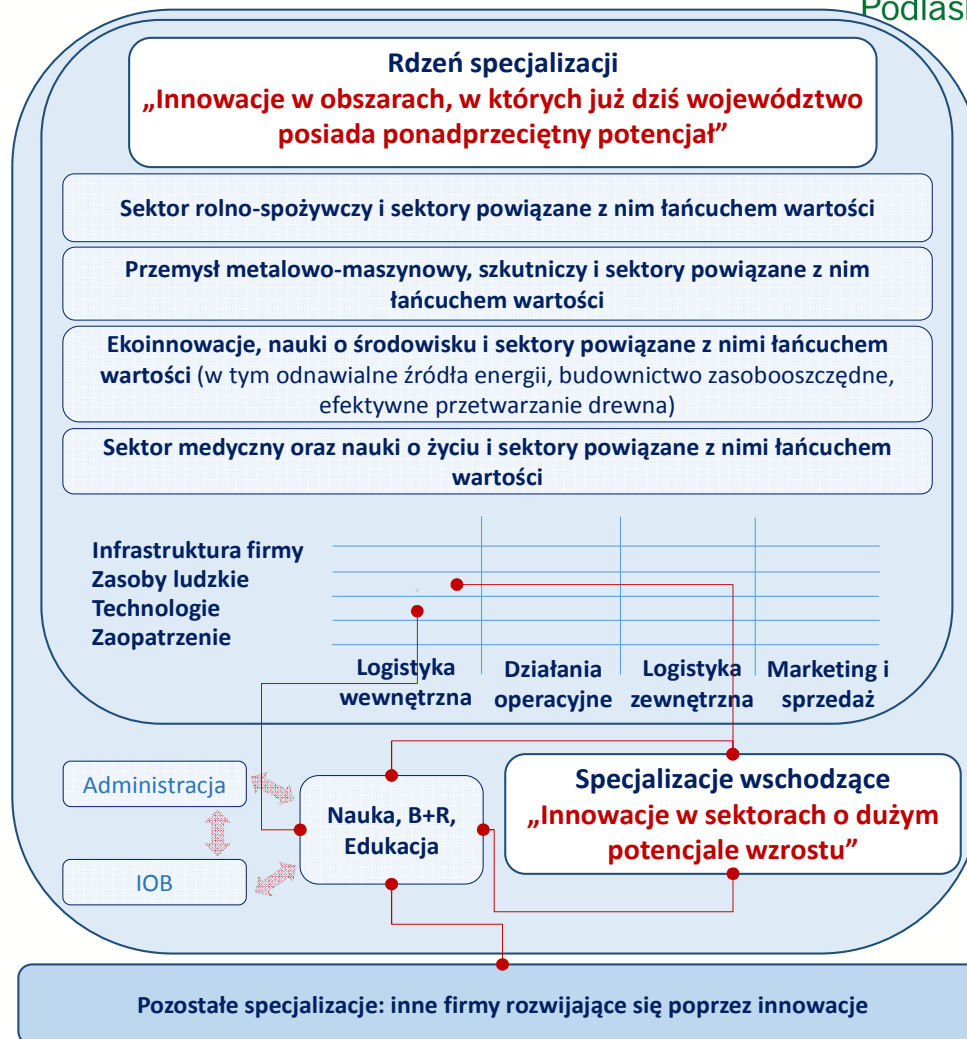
Podlasi

Rdzeń specjalizacji
„Innowacje w obszarach, w których już dziś województwo posiada ponadprzeciętny potencjał"

Sektor rolno-spożywczy i sektory powiązane z nim łańcuchem wartości

Przemysł metalowo-maszynowy, szkutniczy i sektory powiązane z nim łańcuchem wartości

Ekoinnowacje, nauki o środowisku i sektory powiązane z nimi łańcuchem wartości (w tym odnawialne źródła energii, budownictwo zasobooszczędne, efektywne przetwarzanie drewna)

Sektor medyczny oraz nauki o życiu i sektory powiązane z nimi łańcuchem wartości

Infrastruktura firmy
Zasoby ludzkie
Technologie
Zaopatrzenie

Logistyka wewnętrzna
Działania operacyjne
Logistyka zewnętrzna
Marketing i sprzedaż

Administracja

IOB

Nauka, B+R, Edukacja

Specjalizacje wschodzące
„Innowacje w sektorach o dużym potencjale wzrostu"

Pozostałe specjalizacje: inne firmy rozwijające się poprzez innowacje